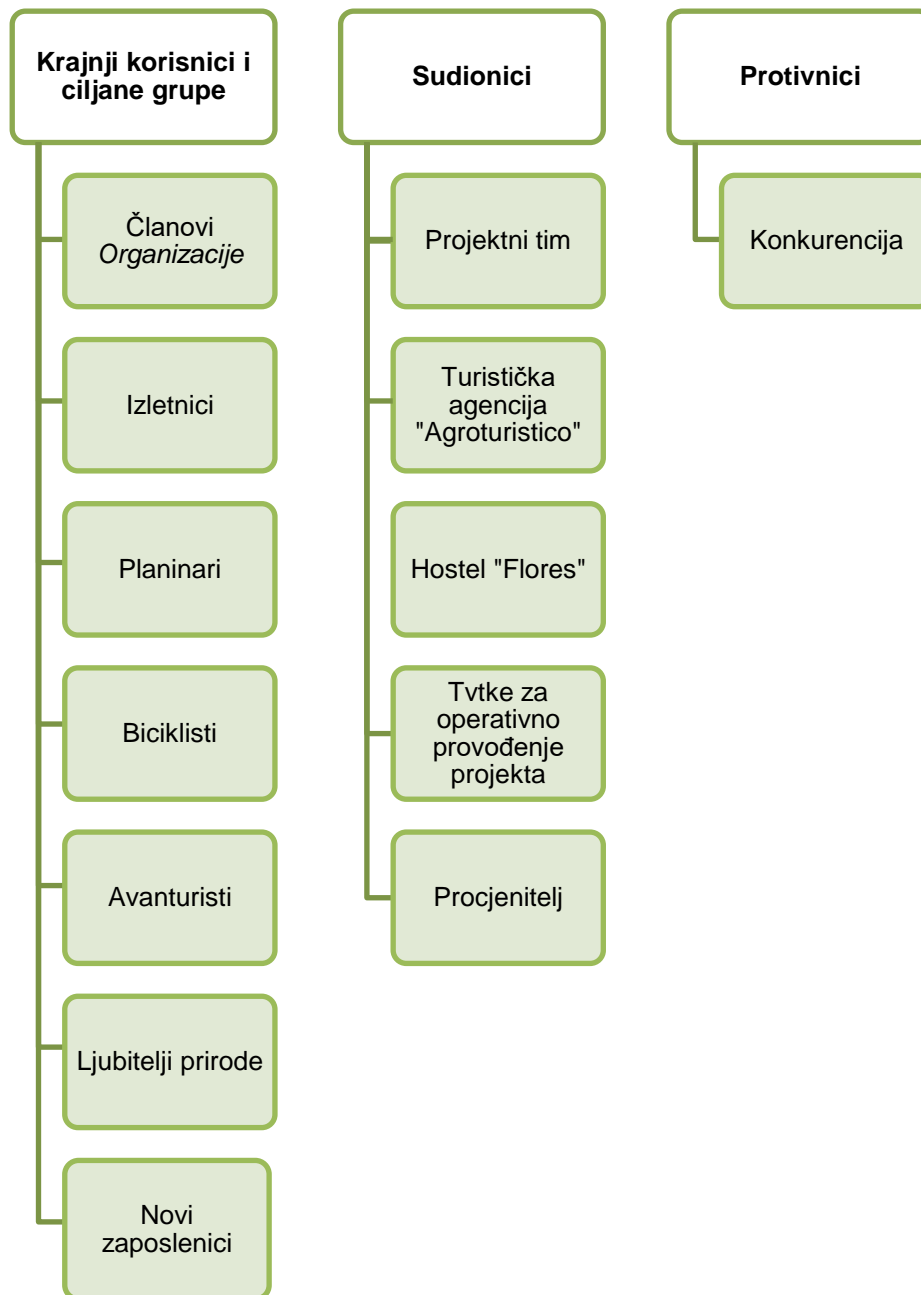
Krajnji korisnici i ciljane grupe

Članovi *Organizacije*

Izletnici

Planinari

Biciklisti

Avanturisti

Ljubitelji prirode

Novi zaposlenici

Sudionici

Projektni tim

Turistička agencija "Agroturistico"

Hostel "Flores"

Tvtke za operativno provođenje projekta

Procjenitelj

Protivnici

Konkurencija